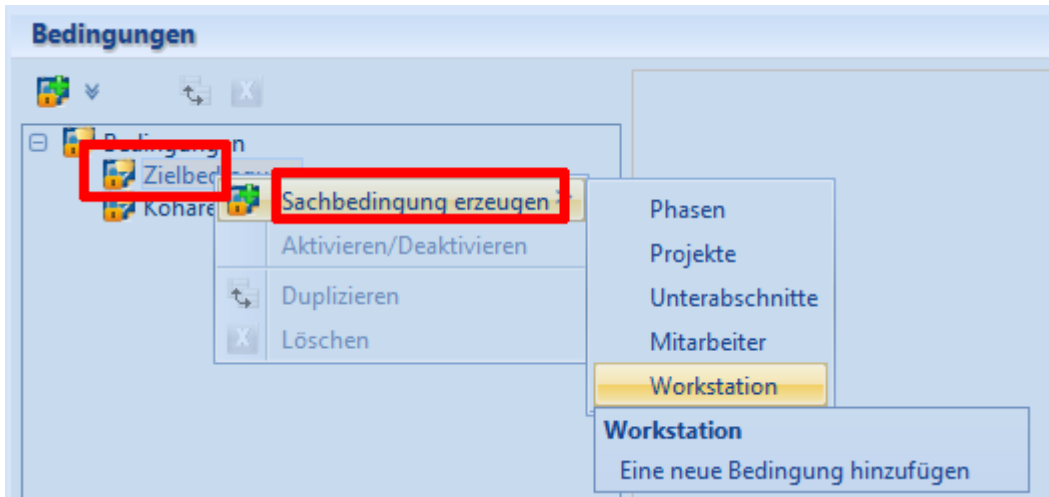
Bedingungen

Bedingungen
Zielbed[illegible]
Kohäre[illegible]

Sachbedingung erzeugen
Aktivieren/Deaktivieren
Duplizieren
Löschen

Phasen
Projekte
Unterabschnitte
Mitarbeiter
Workstation

Workstation
Eine neue Bedingung hinzufügen